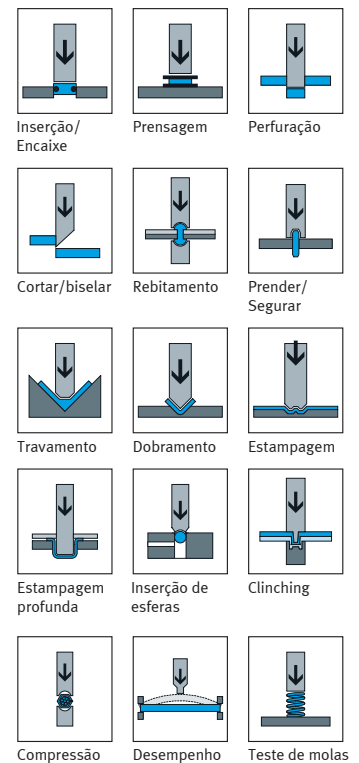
Inserção/ Encaixe

Prensagem

Perfuração

Cortar/biselar

Rebitamento

Prender/ Segurar

Travamento

Dobramento

Estampagem

Estampagem profunda

Inserção de esferas

Clinching

Compressão

Desempenho

Teste de molas